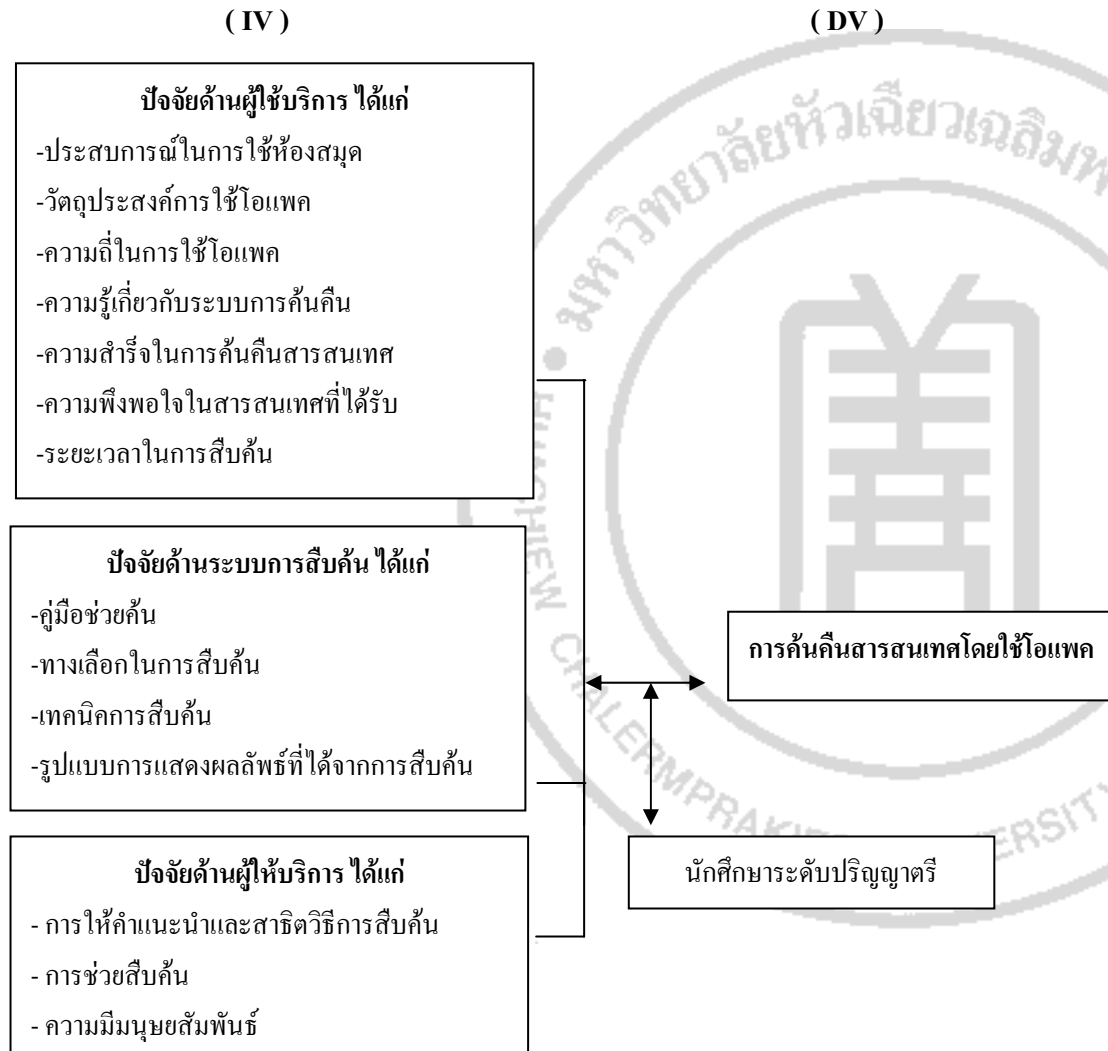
( IV )

( DV )

ปัจจัยด้านผู้ใช้บริการ ได้แก่
-ประสบการณ์ในการใช้ห้องสมุด
-วัตถุประสงค์การใช้โอแพค
-ความถี่ในการใช้โอแพค
-ความรู้เกี่ยวกับระบบการค้นคืน
-ความสำร็จในการค้นคืนสารสนเทศ
-ความพึงพอใจในสารสนเทศที่ได้รับ
-ระยะเวลาในการสืบค้น

ปัจจัยด้านระบบการสืบค้น ได้แก่
-คู่มือช่วยค้น
-ทางเลือกในการสืบค้น
-เทคนิคการสืบค้น
-รูปแบบการแสดงผลลัพธ์ที่ได้จากการสืบค้น

ปัจจัยด้านผู้ให้บริการ ได้แก่
- การให้คำแนะนำและสาธิตวิธีการสืบค้น
- การช่วยสืบค้น
- ความมีมนุษยสัมพันธ์

การค้นคืนสารสนเทศโดยใช้โอแพค

นักศึกษาระดับปริญญาตรี

มหาวิทยาลัยหัวเฉียวเฉลิมพ HUACHIEW CHALERMPRAKIET UNIVERSITY